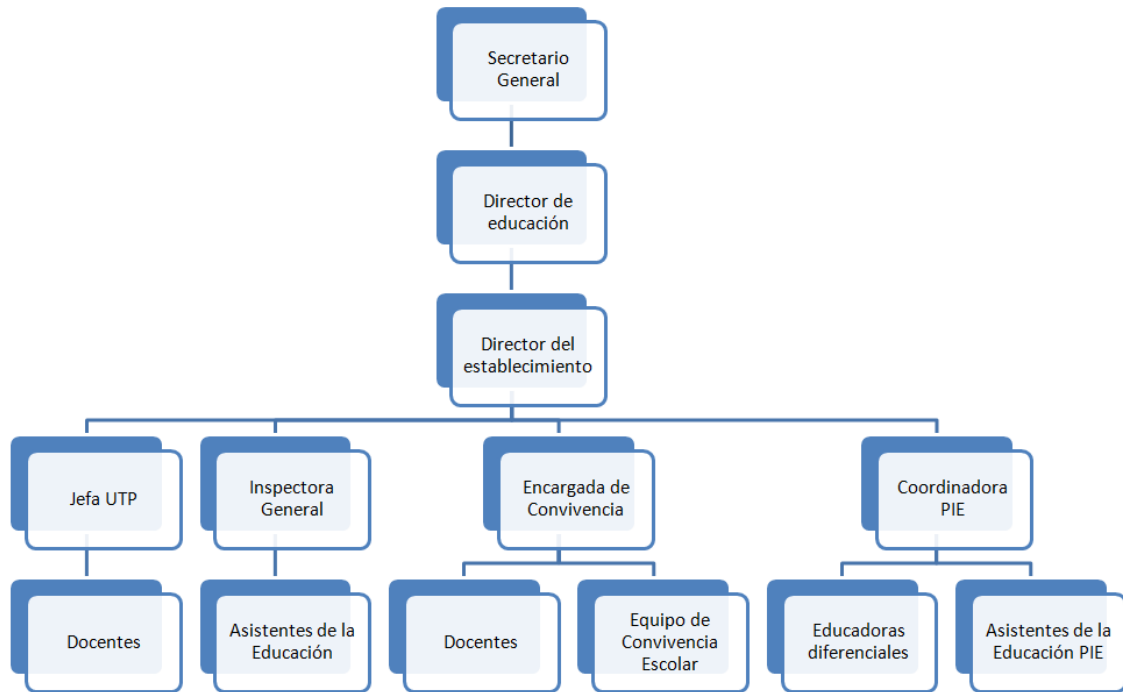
Secretario General

Director de educación

Director del establecimiento

Jefa UTP

Inspectora General

Encargada de Convivencia

Coordinadora PIE

Docentes

Asistentes de la Educación

Docentes

Equipo de Convivencia Escolar

Educadoras diferenciales

Asistentes de la Educación PIE